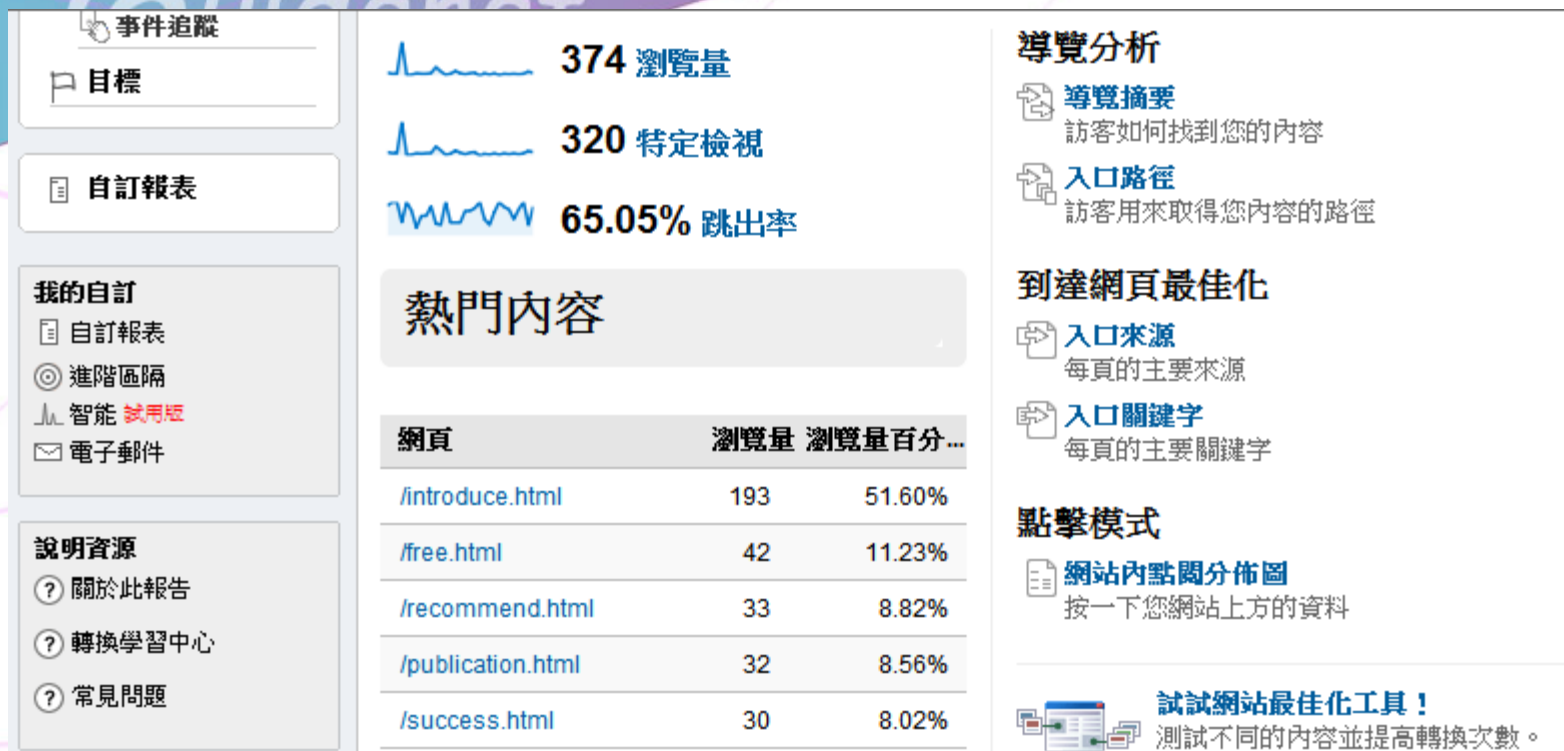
事件追蹤

目標

自訂報表

我的自訂

自訂報表

進階區隔

智能 試用版

電子郵件

說明資源

關於此報告

轉換學習中心

常見問題

374 瀏覽量

320 特定檢視

65.05% 跳出率

熱門內容

| 網頁 | 瀏覽量 | 瀏覽量百分... |
|---|---|---|
| /introduce.html | 193 | 51.60% |
| /free.html | 42 | 11.23% |
| /recommend.html | 33 | 8.82% |
| /publication.html | 32 | 8.56% |
| /success.html | 30 | 8.02% |

導覽分析

導覽摘要
訪客如何找到您的內容

入口路徑
訪客用來取得您內容的路徑

到達網頁最佳化

入口來源
每頁的主要來源

入口關鍵字
每頁的主要關鍵字

點擊模式

網站內點閱分佈圖
按一下您網站上方的資料

試試網站最佳化工具！
測試不同的內容並提高轉換次數。